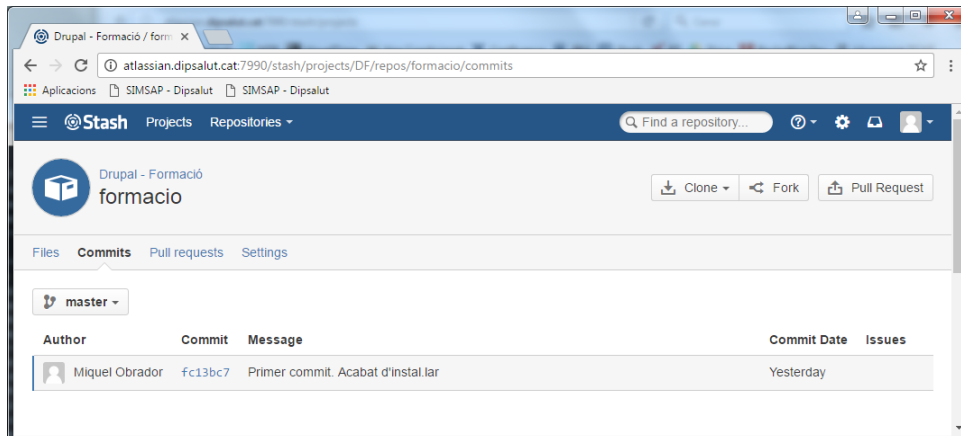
Drupal - Formació / form ×

atlassian.dipsalut.cat:7990/stash/projects/DF/repos/formacio/commits

Aplicacions SIMSAP - Dipsalut SIMSAP - Dipsalut

Stash Projects Repositories

Find a repository...

Drupal - Formació
formacio

Clone Fork Pull Request

Files Commits Pull requests Settings

master

| Author | Commit | Message | Commit Date | Issues |
|---|---|---|---|---|
| Miquel Obrador | fc13bc7 | Primer commit. Acabat d'instal.lar | Yesterday | |